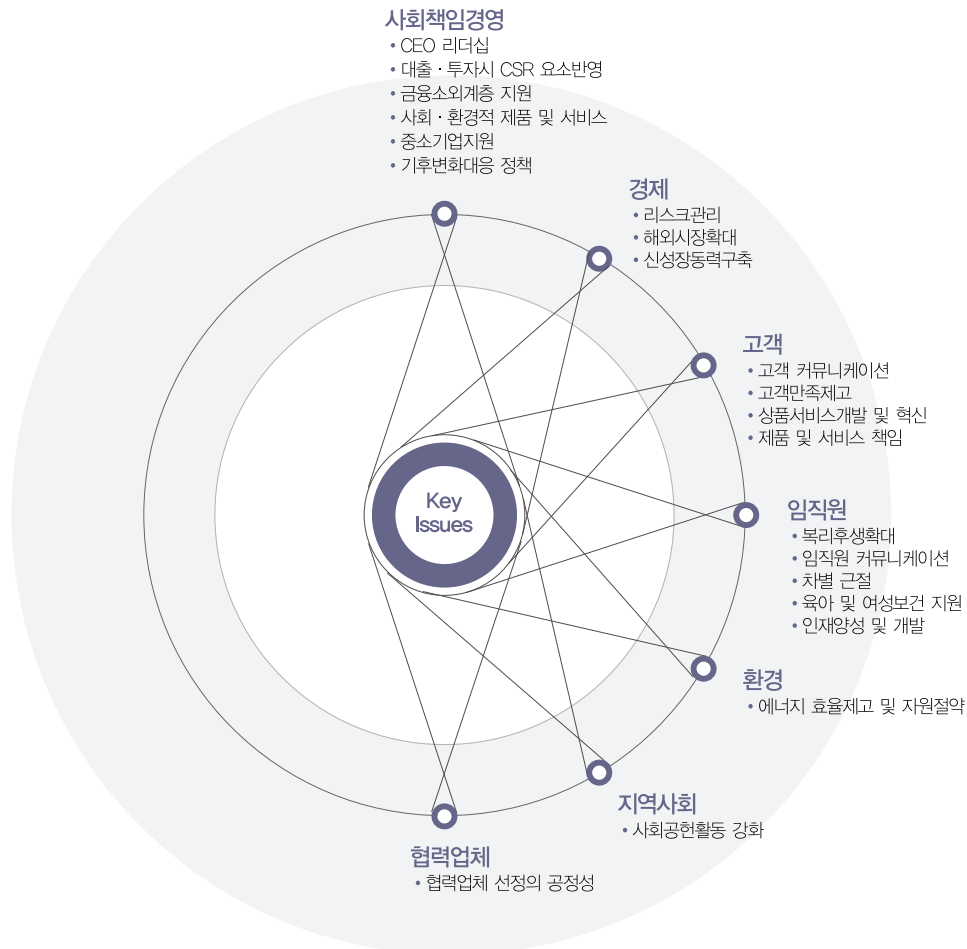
사회책임경영
• CEO 리더십
• 대출 · 투자시 CSR 요소반영
• 금융소외계층 지원
• 사회 · 환경적 제품 및 서비스
• 중소기업지원
• 기후변화대응 정책

경제
• 리스크관리
• 해외시장확대
• 신성장동력구축

고객
• 고객 커뮤니케이션
• 고객만족제고
• 상품서비스개발 및 혁신
• 제품 및 서비스 책임

Key Issues

임직원
• 복리후생확대
• 임직원 커뮤니케이션
• 차별 근절
• 육아 및 여성보건 지원
• 인재양성 및 개발

환경
• 에너지 효율제고 및 자원절약

지역사회
• 사회공헌활동 강화

협력업체
• 협력업체 선정의 공정성